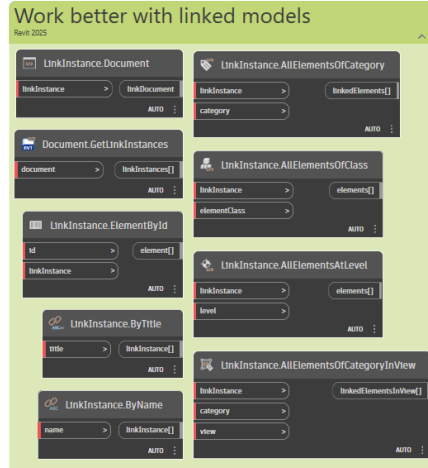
Work better with linked models
Revit 2025

LinkInstance.Document
linkInstance >
linkDocument
AUTO

Document.GetLinkInstances
document >
linkInstances[]
AUTO

LinkInstance.ElementById
id >
linkInstance >
element[]
AUTO

LinkInstance.ByTitle
title >
linkInstance[]
AUTO

LinkInstance.ByName
name >
linkInstance[]
AUTO

LinkInstance.AllElementsOfCategory
linkInstance >
category >
linkedElements[]
AUTO

LinkInstance.AllElementsOfClass
linkInstance >
elementClass >
elements[]
AUTO

LinkInstance.AllElementsAtLevel
linkInstance >
level >
elements[]
AUTO

LinkInstance.AllElementsOfCategoryInView
linkInstance >
category >
view >
linkedElementsInView[]
AUTO